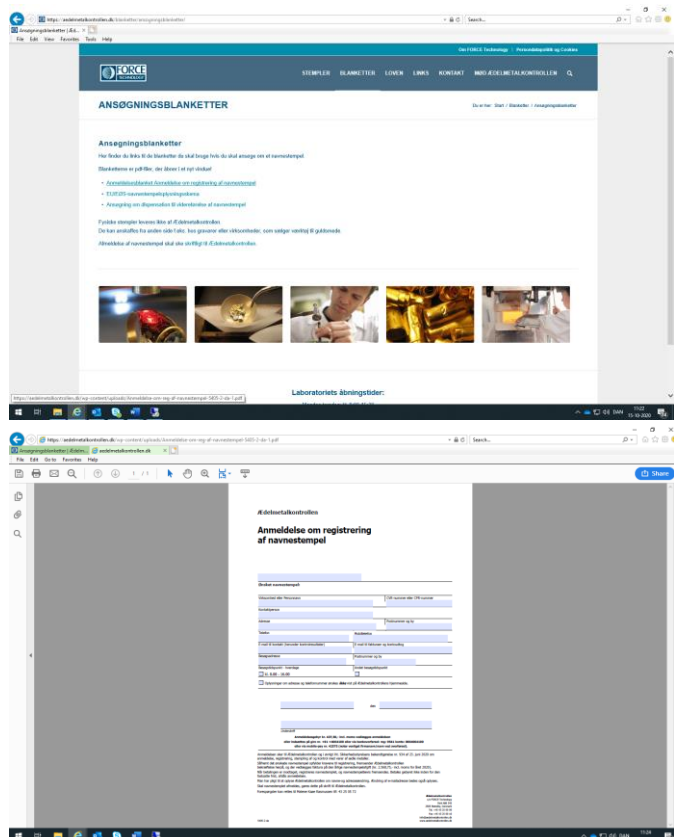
https://aedelmetalkontrollen.dk/blanketter/ansogningsblanketter/
Search...
Ansøgningsblanketter | Æd...
File Edit View Favorites Tools Help

Om FORCE Technology | Persondatapolitik og Cookies

FORCE TECHNOLOGY

STEMPLER BLANKETTER LOVEN LINKS KONTAKT MØD ÆDELMETALKONTROLLEN

ANSØGNINGSBLANKETTER

Du er her: Start / Blanketter / Ansøgningsblanketter

Ansøgningsblanketter

Her finder du links til de blanketter du skal bruge hvis du skal ansøge om et navnestempel

Blanketterne er pdf-filer, der åbnes i et nyt vindue!

• Anmeldelsesblanket Anmeldelse om registrering af navnestempel
• EU2020-navnestempelsyslingsskema
• Ansøgning om dispensation fra stikstørrelse af navnestempel

Fysiske stempler leveres ikke af Ædelmetalkontrollen.
De kan anskaffes fra anden side f.eks. hos gravører eller virksomheder, som sælger værktøj til guldsmede

Afmeldelse af navnestempel skal ske skriftligt til Ædelmetalkontrollen.

Laboratoriets åbningstider:

https://aedelmetalkontrollen.dk/wp-content/uploads/Anmeldelse-om-reg-af-navnestempel-5405-2-da-1.pdf

11:22
15-10-2020

https://aedelmetalkontrollen.dk/wp-content/uploads/Anmeldelse-om-reg-af-navnestempel-5405-2-da-1.pdf
Search...
Ansøgningsblanketter | Ædeln... aedelmetalkontrollen.dk
File Edit Go to Favorites Help

1 / 1

Share

Ædelmetalkontrollen

Anmeldelse om registrering af navnestempel

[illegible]

11:24
15-10-2020